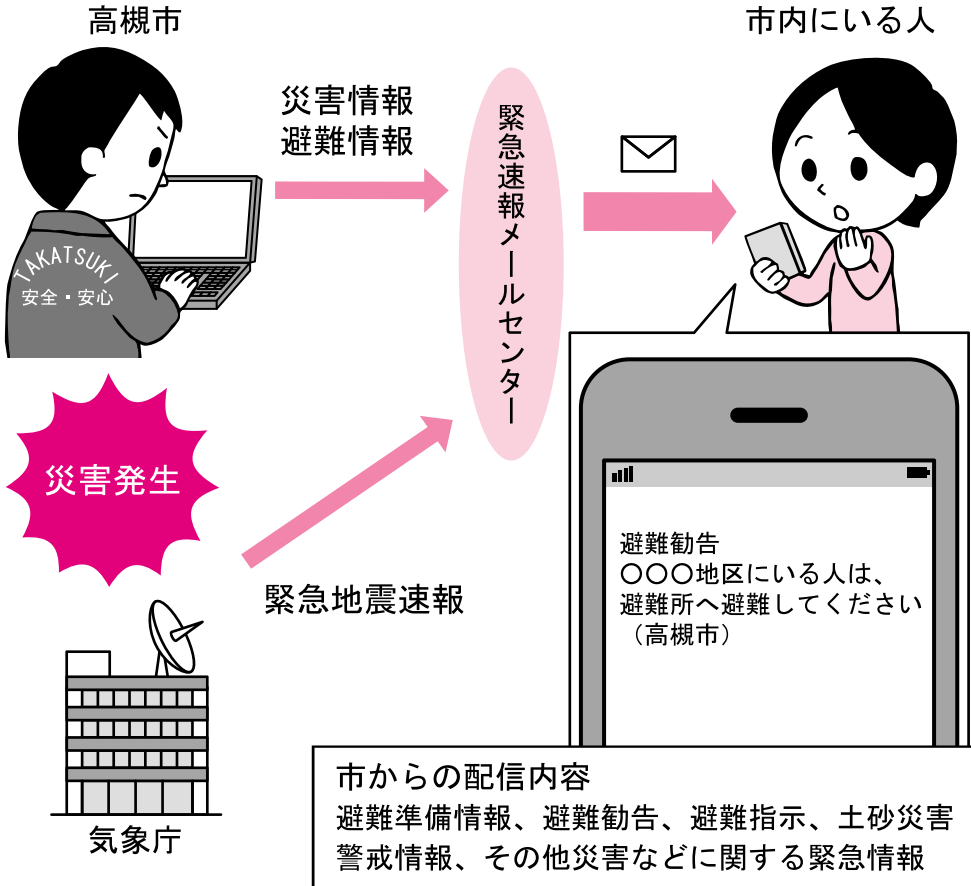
高槻市

TAKATSUKI
安全・安心

災害情報
避難情報

緊急速報メールセンター

市内にいる人

災害発生

緊急地震速報

気象庁

避難勧告
○○○地区にいる人は、
避難所へ避難してください
（高槻市）

市からの配信内容
避難準備情報、避難勧告、避難指示、土砂災害警戒情報、その他災害などに関する緊急情報